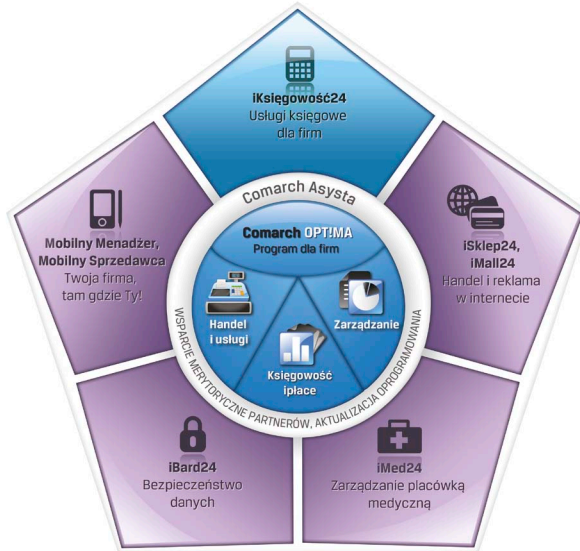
iKsięgowość24
Usługi księgowe dla firm

iSklep24, iMall24
Handel i reklama w internecie

iMed24
Zarządzanie placówką medyczną

iBard24
Bezpieczeństwo danych

Mobilny Menadżer, Mobilny Sprzedawca
Twoja firma, tam gdzie Ty!

Comarch Asysta

Comarch OPT!MA
Program dla firm

Handel i usługi

Zarządzanie

Księgowość płace

WSPARCIE MERYTORYCZNE PARTNERÓW, AKTUALIZACJA OPROGRAMOWANIA